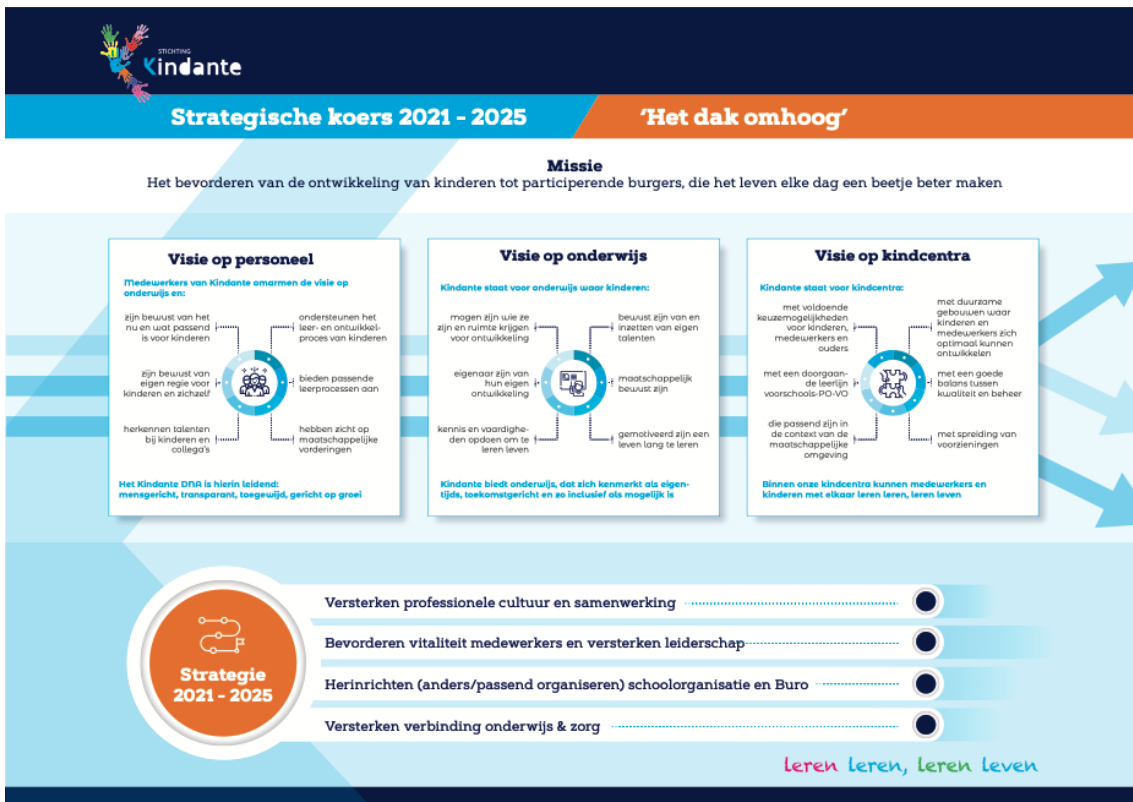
STICHTING
Kindante

Strategische koers 2021 - 2025

'Het dak omhoog'

Missie
Het bevorderen van de ontwikkeling van kinderen tot participerende burgers, die het leven elke dag een beetje beter maken

Visie op personeel

Medewerkers van Kindante omarmen de visie op onderwijs en:

zijn bewust van het nu en wat passend is voor kinderen

ondersteunen het leer- en ontwikkelproces van kinderen

zijn bewust van eigen regie voor kinderen en zichzelf

bieden passende leerprocessen aan

herkennen talenten bij kinderen en collega's

hebben zicht op maatschappelijke vorderingen

Het Kindante DNA is hierin leidend: mensgericht, transparant, toegewijd, gericht op groei

Visie op onderwijs

Kindante staat voor onderwijs waar kinderen:

mogen zijn wie ze zijn en ruimte krijgen voor ontwikkeling

bewust zijn van en inzetten van eigen talenten

eigenaar zijn van hun eigen ontwikkeling

maatschappelijk bewust zijn

kennis en vaardigheden opdoen om te leren leven

gemotiveerd zijn een leven lang te leren

Kindante biedt onderwijs, dat zich kenmerkt als eigentijds, toekomstgericht en zo inclusief als mogelijk is

Visie op kindcentra

Kindante staat voor kindcentra:

met voldoende keuzemogelijkheden voor kinderen, medewerkers en ouders

met duurzame gebouwen waar kinderen en medewerkers zich optimaal kunnen ontwikkelen

met een doorgaande leerlijn voorschools-PO-VO

met een goede balans tussen kwaliteit en beheer

die passend zijn in de context van de maatschappelijke omgeving

met spreiding van voorzieningen

Binnen onze kindcentra kunnen medewerkers en kinderen met elkaar leren leren, leren leven

Strategie 2021 - 2025

Versterken professionele cultuur en samenwerking

Bevorderen vitaliteit medewerkers en versterken leiderschap

Herinrichten (anders/passend organiseren) schoolorganisatie en Buro

Versterken verbinding onderwijs & zorg

leren leren, leren leven